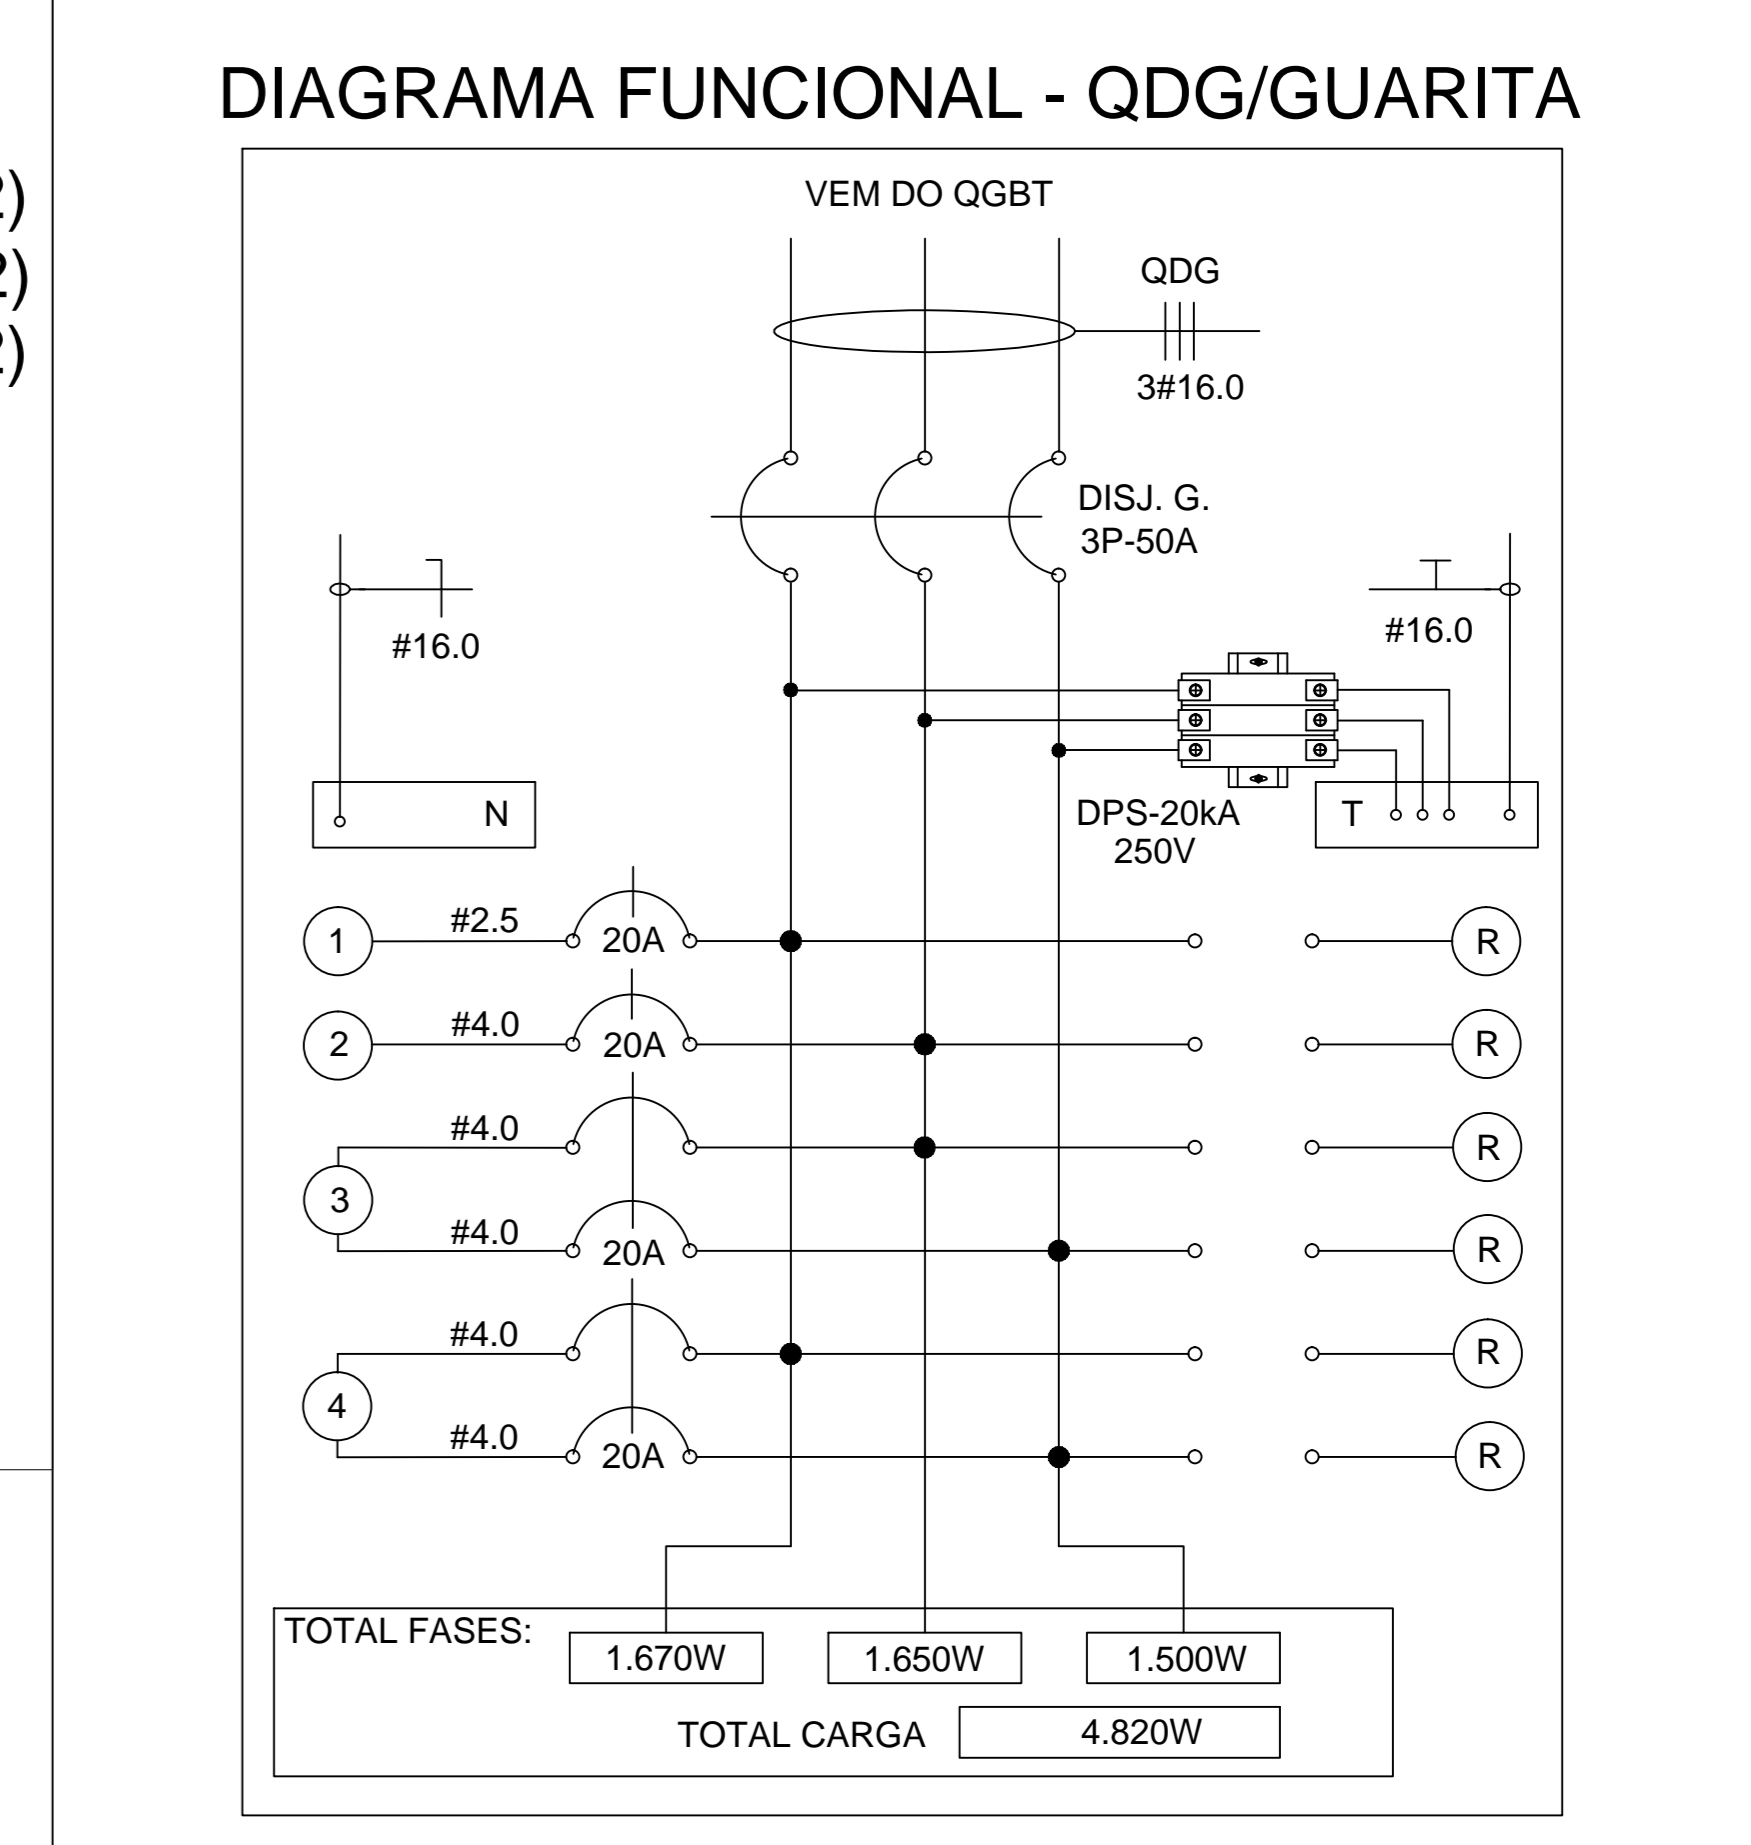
2)
2)
2)

DIAGRAMA FUNCIONAL - QDG/GUARITA

VEM DO QGBT

QDG

3#16.0

DISJ. G.
3P-50A

#16.0

#16.0

N

DPS-20kA
250V

T

1 #2.5 20A R

2 #4.0 20A R

#4.0 R

3

#4.0 20A R

#4.0 R

4

#4.0 20A R

TOTAL FASES:

1.670W

1.650W

1.500W

TOTAL CARGA

4.820W